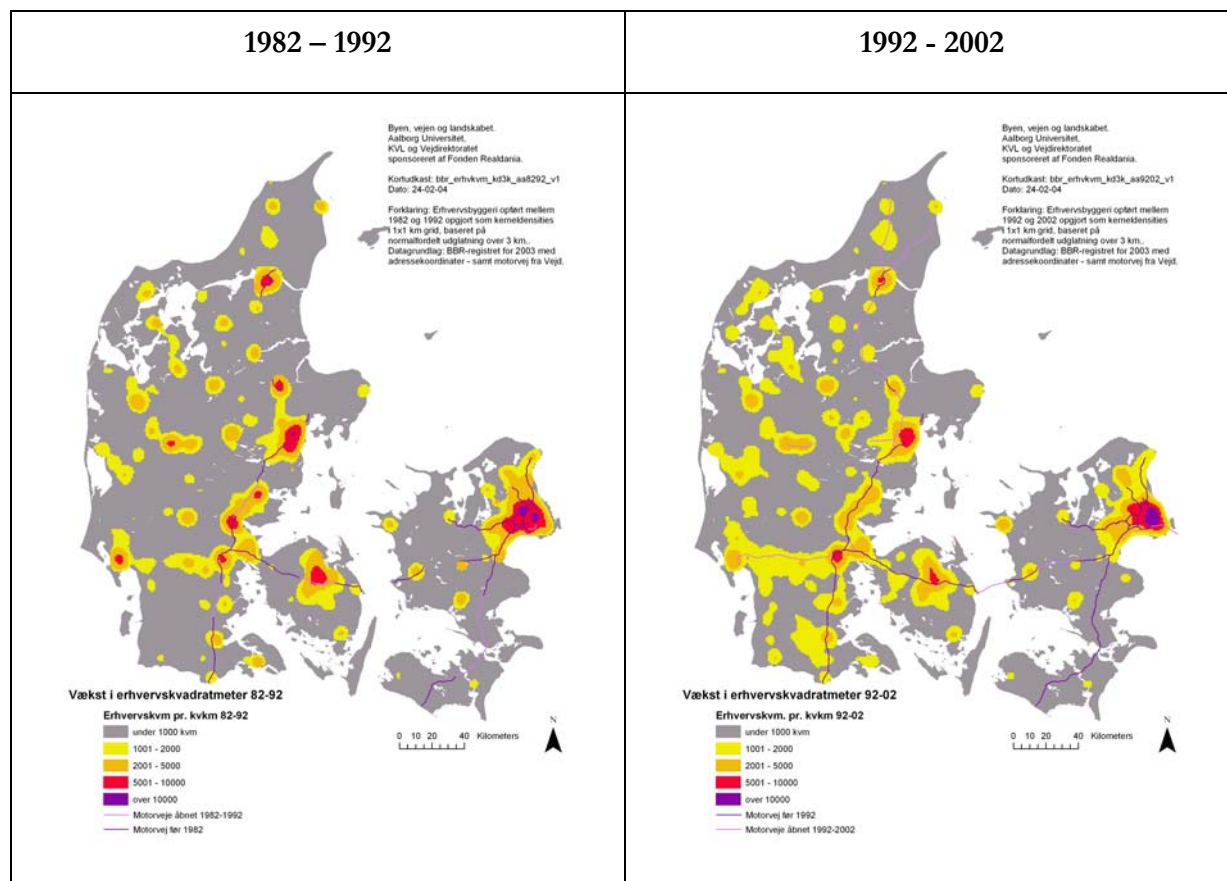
| 1982 – 1992 | 1992 - 2002 |
|---|---|
| Byen, vejen og landskabet. Aalborg Universitet, KVL og Vejdirektoratet sponsoreret af Fonden Realdania.<br><br>Kortudkast: bbr_erhvkvm_kd3k_aa8292_v1<br>Dato: 24-02-04<br><br>Forklaring: Erhvervsbyggeri opført mellem 1982 og 1992 opgjort som kerneldensities 1x1 km grid, baseret på normalfordelt udglatning over 3 km.. Datagrundlag: BBR-registret for 2003 med adressekoordinater - samt motorvej fra Vejd.<br><br>Vækst i erhvervskvadratmeter 82-92<br>Erhvervskvm. pr. kvkm 82-92<br>under 1000 kvm<br>1001 - 2000<br>2001 - 5000<br>5001 - 10000<br>over 10000<br>Motorveje åbnet 1982-1992<br>Motorvej før 1982<br><br>0 10 20 40 Kilometers<br>N | Byen, vejen og landskabet. Aalborg Universitet, KVL og Vejdirektoratet sponsoreret af Fonden Realdania.<br><br>Kortudkast: bbr_erhvkvm_kd3k_aa9202_v1<br>Dato: 24-02-04<br><br>Forklaring: Erhvervsbyggeri opført mellem 1992 og 2002 opgjort som kerneldensities 1x1 km grid, baseret på normalfordelt udglatning over 3 km.. Datagrundlag: BBR-registret for 2003 med adressekoordinater - samt motorvej fra Vejd.<br><br>Vækst i erhvervskvadratmeter 92-02<br>Erhvervskvm. pr. kvkm 92-02<br>under 1000 kvm<br>1001 - 2000<br>2001 - 5000<br>5001 - 10000<br>over 10000<br>Motorvej før 1992<br>Motorveje åbnet 1992-2002<br><br>0 10 20 40 Kilometers<br>N |